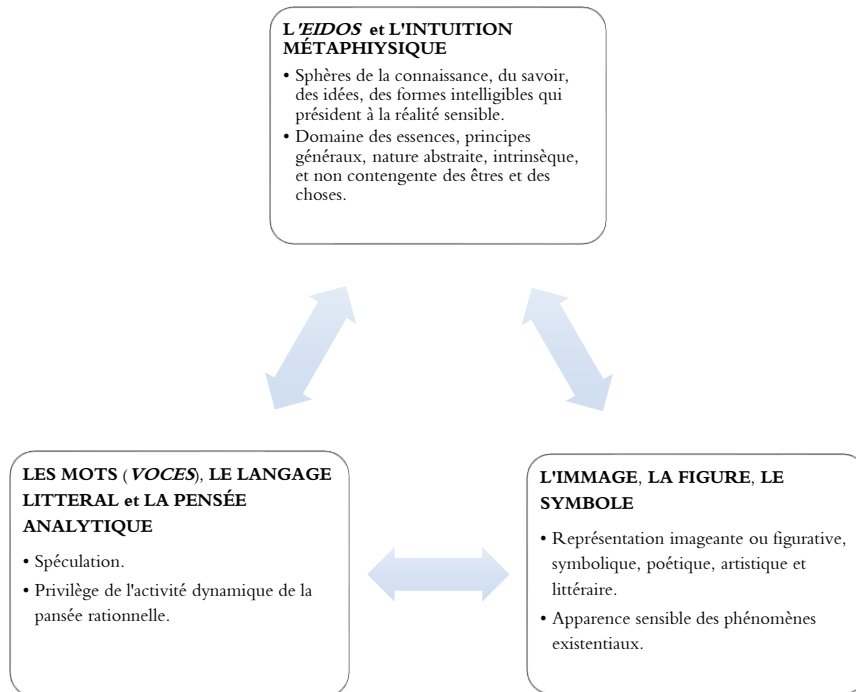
L'EIDOS et L'INTUITION MÉTAPHIYSIQUE

• Sphères de la connaissance, du savoir, des idées, des formes intelligibles qui président à la réalité sensible.
• Domaine des essences, principes généraux, nature abstraite, intrinsèque, et non contengente des êtres et des choses.

LES MOTS (VOCES), LE LANGAGE LITTERAL et LA PENSÉE ANALYTIQUE

• Spéculation.
• Privilège de l'activité dynamique de la pansée rationnelle.

L'IMMAGE, LA FIGURE, LE SYMBOLE

• Représentation imageante ou figurative, symbolique, poétique, artistique et littéraire.
• Apparence sensible des phénomènes existentiaux.